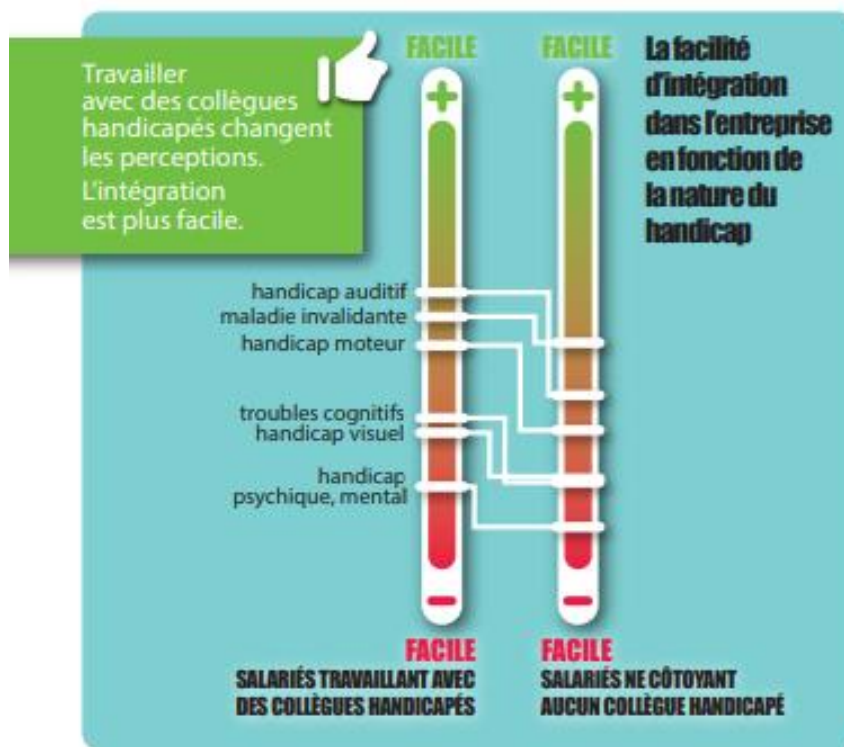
Travailler avec des collègues handicapés changent les perceptions.
L'intégration est plus facile.

FACILE

FACILE

La facilité d'intégration dans l'entreprise en fonction de la nature du handicap

+

+

handicap auditif
maladie invalidante
handicap moteur

troubles cognitifs
handicap visuel

handicap psychique, mental

−

−

FACILE
SALARIÉS TRAVAILLANT AVEC DES COLLÈGUES HANDICAPÉS

FACILE
SALARIÉS NE CÔTOYANT AUCUN COLLÈGUE HANDICAPÉ